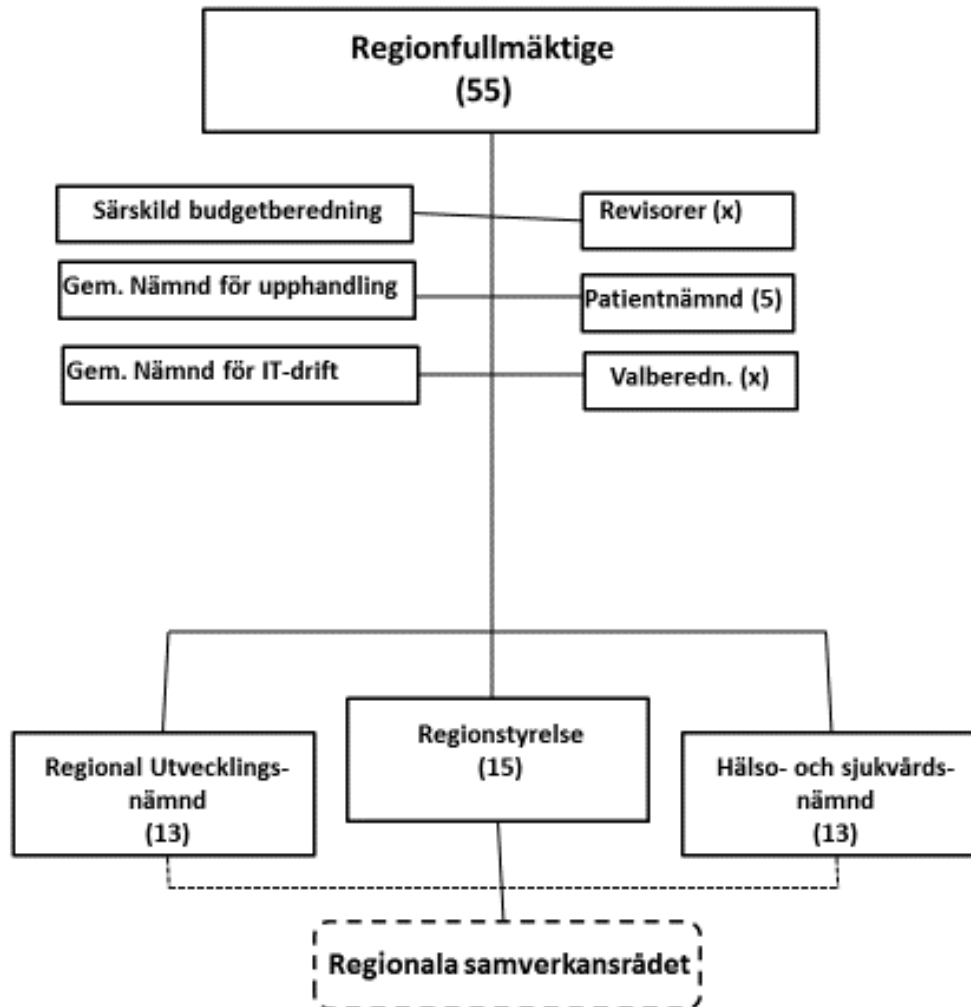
Regionfullmäktige
(55)

Särskild budgetberedning

Revisorer (x)

Gem. Nämnd för upphandling

Patientnämnd (5)

Gem. Nämnd för IT-drift

Valberedn. (x)

Regional Utvecklings-nämnd
(13)

Regionstyrelse
(15)

Hälso- och sjukvårds-nämnd
(13)

Regionala samverkansrådet